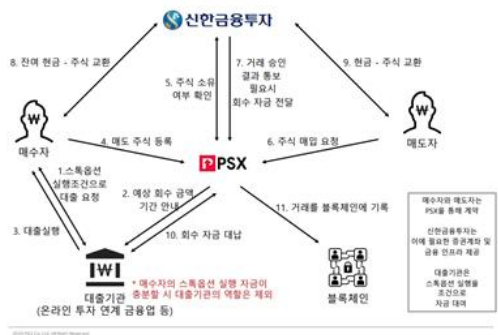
신한금융투자

8. 잔여 현금 - 주식 교환

7. 거래 승인 결과 통보 필요시 회수 자금 전달

9. 현금 - 주식 교환

5. 주식 소유 여부 확인

₩

매수자

₩

매도자

4. 매도 주식 등록

PSX

6. 주식 매입 요청

1.스톡옵션 실행조건으로 대출 요청

2. 예상 회수 금액 기간 안내

3. 대출실행

10. 회수 자금 대납

11. 거래를 블록체인에 기록

매수자와 매도자는 PSX를 통해 계약

신한금융투자는 이에 필요한 증권계좌 및 금융 인프라 제공

대출기관은 스톡옵션 실행을 조건으로 자금 대여

* 매수자의 스톡옵션 실행 자금이 충분할 시 대출기관의 역할은 제외

대출기관
(온라인 투자 연계 금융업 등)

블록체인

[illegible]